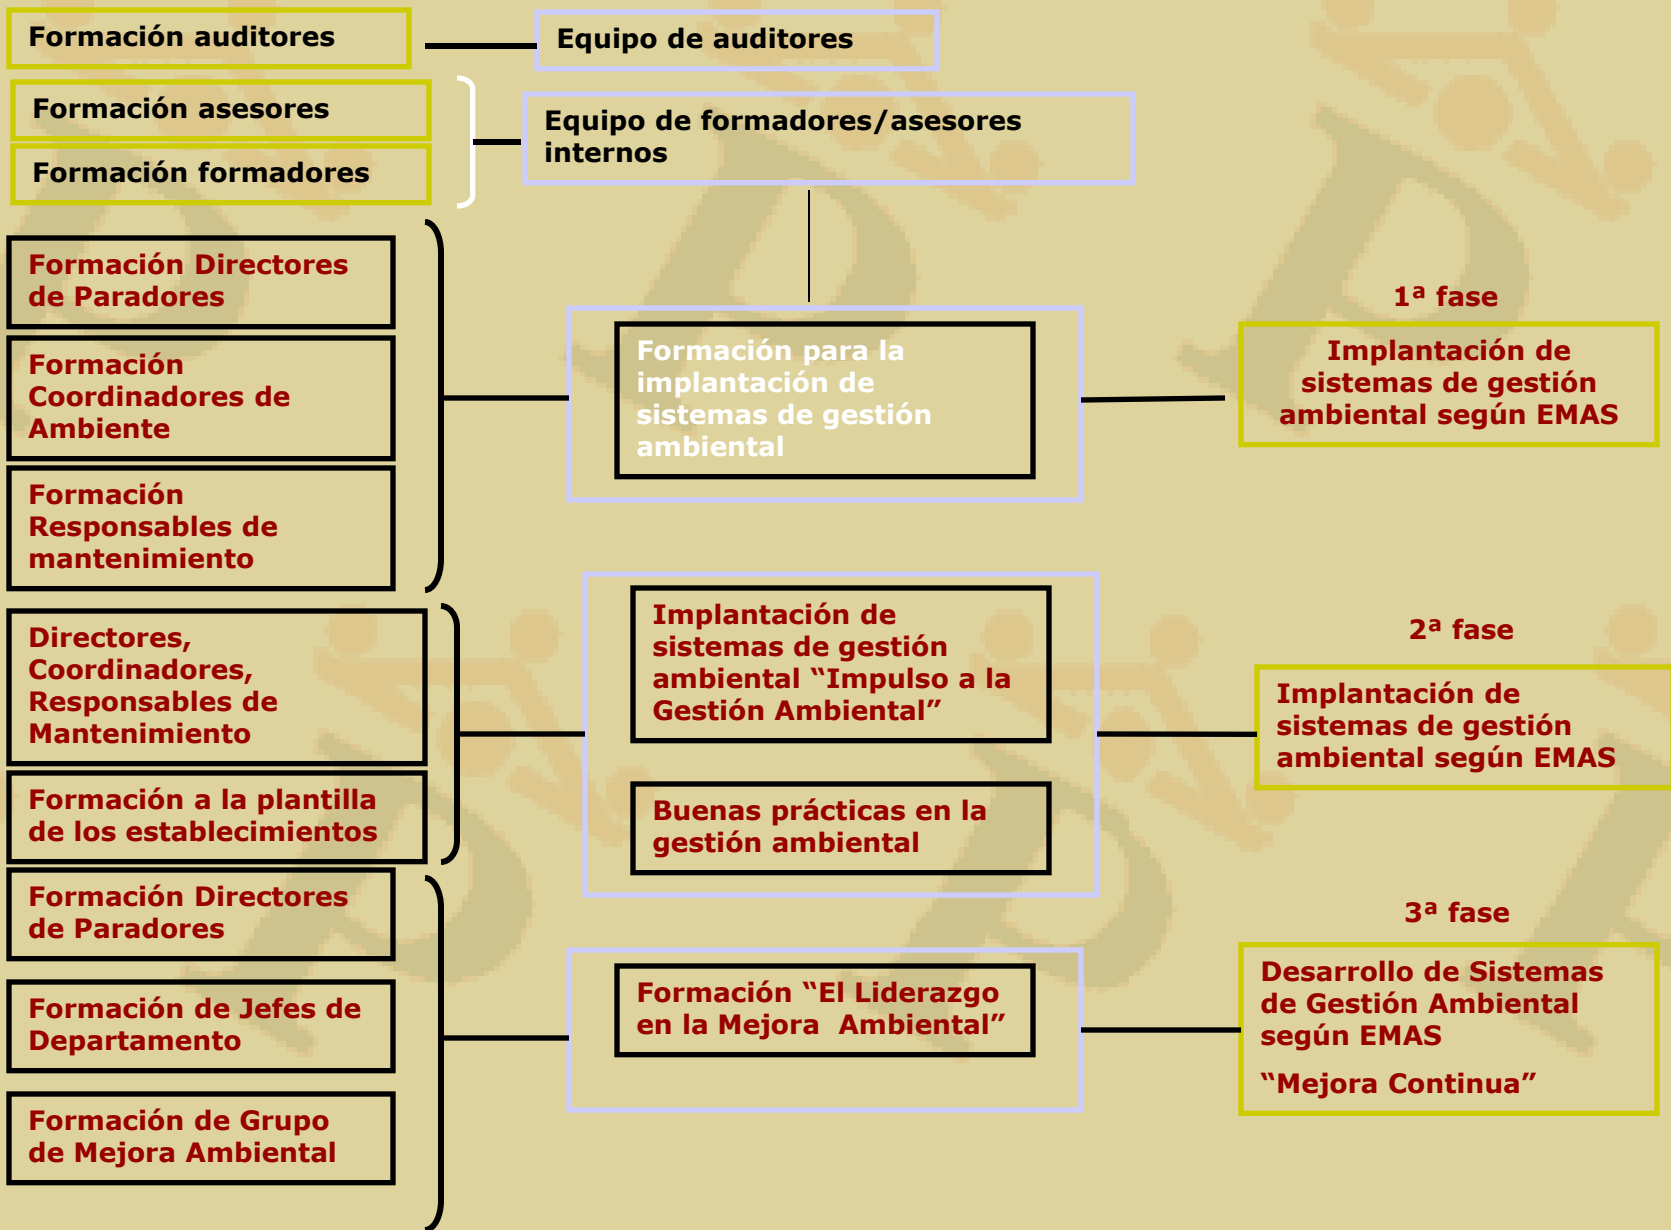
Formación auditores

Equipo de auditores

Formación asesores

Formación formadores

Equipo de formadores/asesores internos

Formación Directores de Paradores

Formación Coordinadores de Ambiente

Formación Responsables de mantenimiento

Formación para la implantación de sistemas de gestión ambiental

1ª fase

Implantación de sistemas de gestión ambiental según EMAS

Directores, Coordinadores, Responsables de Mantenimiento

Formación a la plantilla de los establecimientos

Implantación de sistemas de gestión ambiental "Impulso a la Gestión Ambiental"

Buenas prácticas en la gestión ambiental

2ª fase

Implantación de sistemas de gestión ambiental según EMAS

Formación Directores de Paradores

Formación de Jefes de Departamento

Formación de Grupo de Mejora Ambiental

Formación "El Liderazgo en la Mejora Ambiental"

3ª fase

Desarrollo de Sistemas de Gestión Ambiental según EMAS

"Mejora Continua"